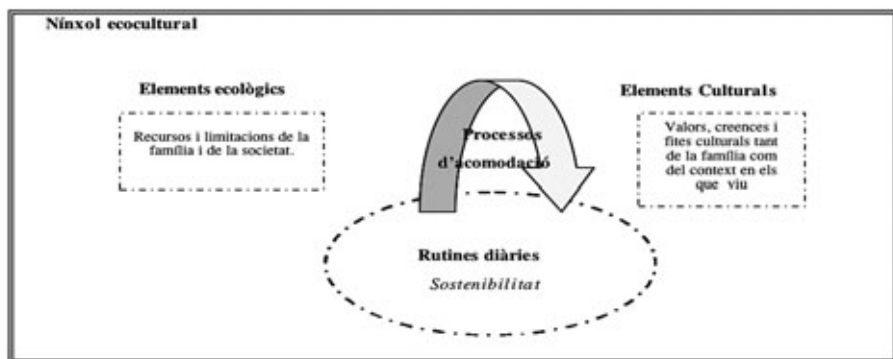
Nínxol ecocultural

Elements ecològics

Recursos i limitacions de la família i de la societat.

Processos d'acomodació

Elements Culturals

Valors, creences i fites culturals tant de la família com del context en els que viu

Rutines diàries

Sostenibilitat